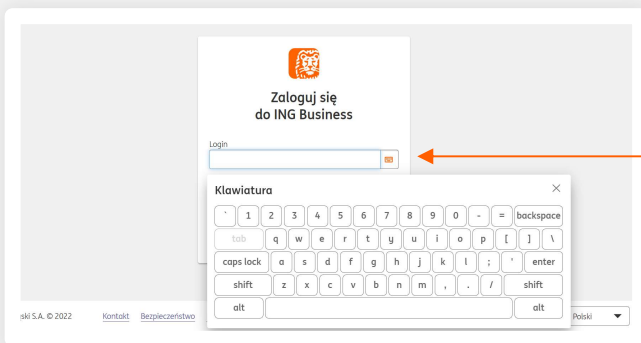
Zaloguj się
do ING Business

Login

Klawiatura

×

` 1 2 3 4 5 6 7 8 9 0 - = backspace
tab q w e r t y u i o p [ ] \
caps lock a s d f g h j k l ; ' enter
shift z x c v b n m , . / shift
alt alt

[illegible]ski S.A. © 2022 Kontakt Bezpieczeństwo

Polski